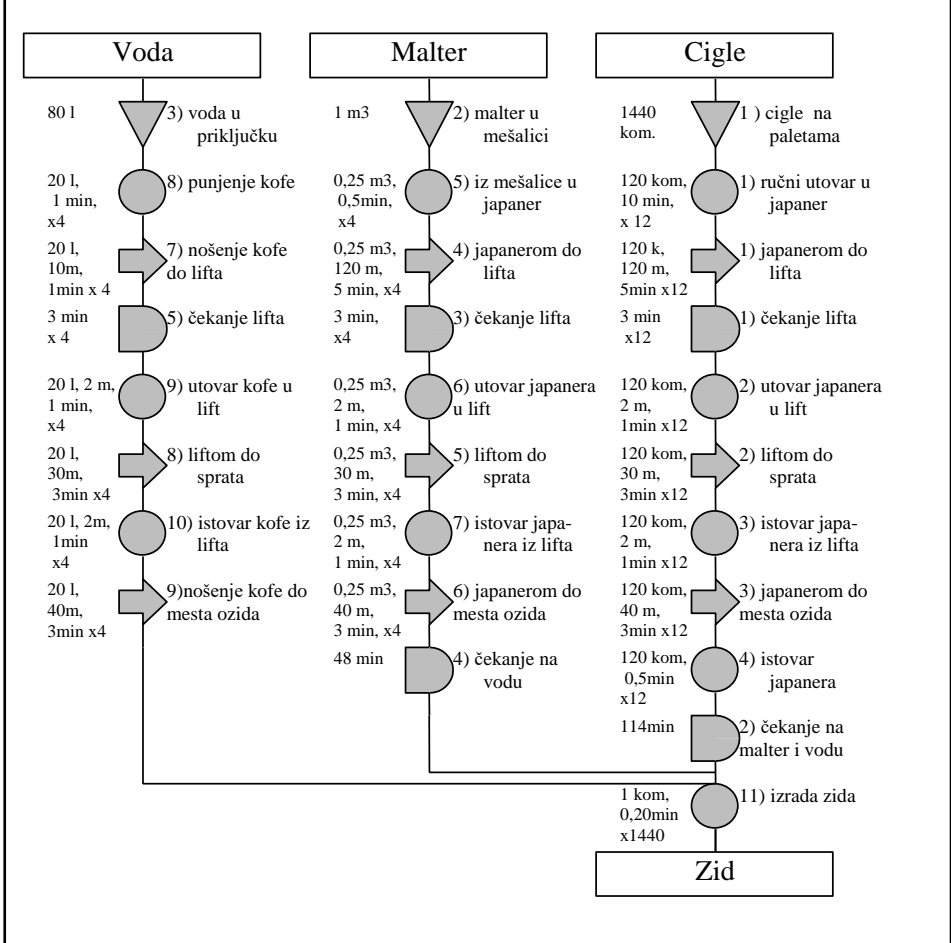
Voda

80 l
3) voda u priključku

20 l, 1 min, x4
8) punjenje kofe

20 l, 10m, 1min x 4
7) nošenje kofe do lifta

3 min x 4
5) čekanje lifta

20 l, 2 m, 1 min, x4
9) utovar kofe u lift

20 l, 30m, 3min x4
8) liftom do sprata

20 l, 2m, 1min x4
10) istovar kofe iz lifta

20 l, 40m, 3min x4
9)nošenje kofe do mesta ozida

Malter

1 m3
2) malter u mešalici

0,25 m3, 0,5min, x4
5) iz mešalice u japaner

0,25 m3, 120 m, 5 min, x4
4) japanerom do lifta

3 min, x4
3) čekanje lifta

0,25 m3, 2 m, 1 min, x4
6) utovar japanera u lift

0,25 m3, 30 m, 3 min, x4
5) liftom do sprata

0,25 m3, 2 m, 1 min, x4
7) istovar japanera iz lifta

0,25 m3, 40 m, 3 min, x4
6) japanerom do mesta ozida

48 min
4) čekanje na vodu

Cigle

1440 kom.
1 ) cigle na paletama

120 kom, 10 min, x 12
1) ručni utovar u japaner

120 k, 120 m, 5min x12
1) japanerom do lifta

3 min x12
1) čekanje lifta

120 kom, 2 m, 1min x12
2) utovar japanera u lift

120 kom, 30 m, 3min x12
2) liftom do sprata

120 kom, 2 m, 1min x12
3) istovar japanera iz lifta

120 kom, 40 m, 3min x12
3) japanerom do mesta ozida

120 kom, 0,5min x12
4) istovar japanera

114min
2) čekanje na malter i vodu

1 kom, 0,20min x1440
11) izrada zida

Zid